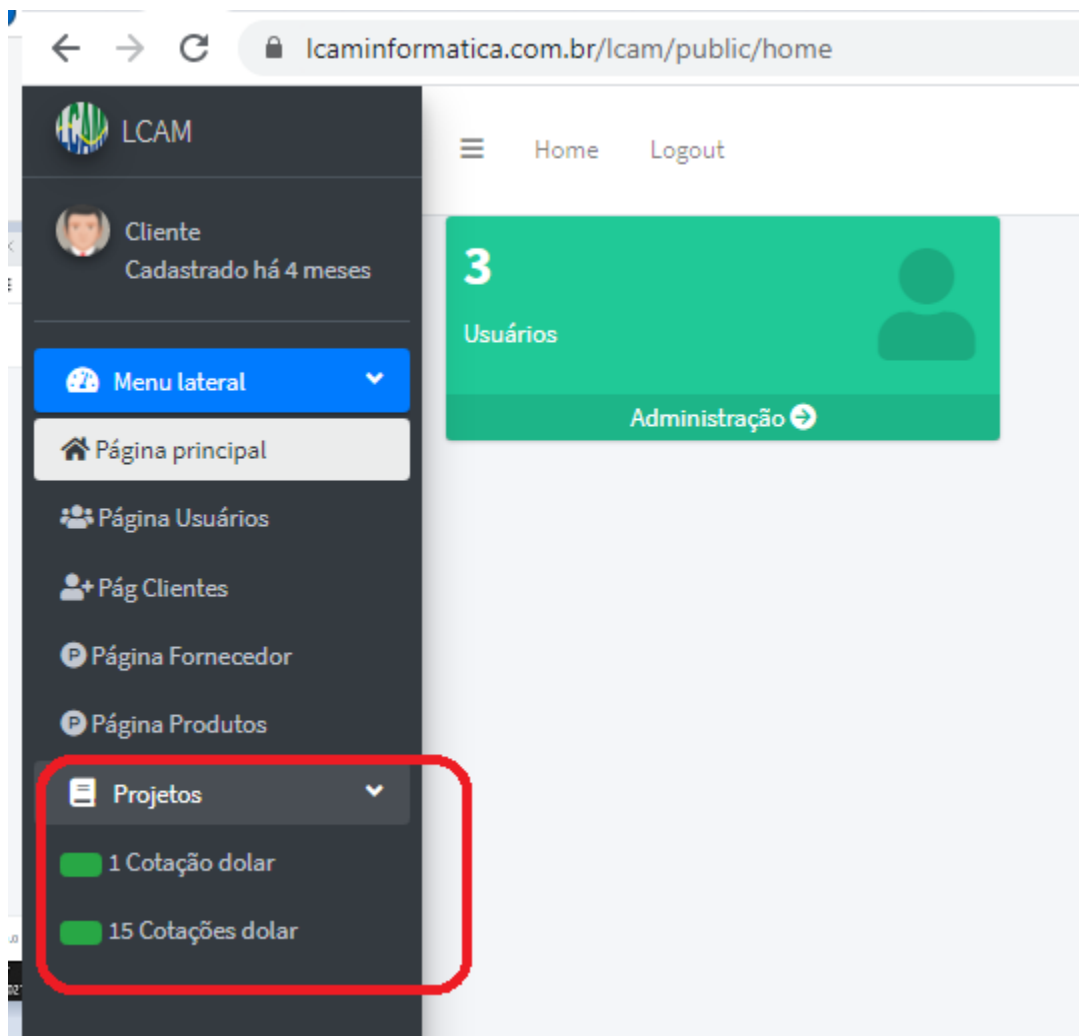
lcaminformatica.com.br/lcam/public/home

LCAM

Home Logout

Cliente
Cadastrado há 4 meses

3
Usuários
Administração

Menu lateral

Página principal

Página Usuários

Pág Clientes

Página Fornecedor

Página Produtos

Projetos

1 Cotação dolar

15 Cotações dolar